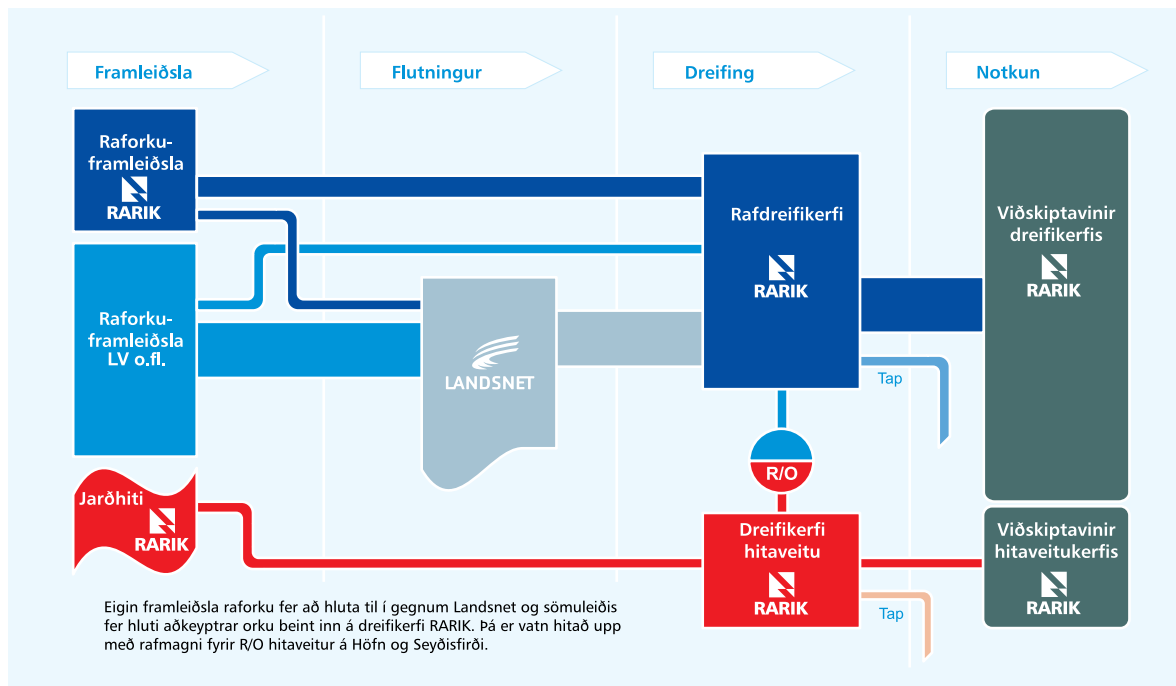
Framleiðsla

Flutningur

Dreifing

Notkun

Raforkuframleiðsla
RARIK

Raforkuframleiðsla LV o.fl.

Jarðhiti
RARIK

LANDSNET

Rafdreifikerfi
RARIK

Tap

R/O

Dreifikerfi hitaveitu
RARIK

Tap

Viðskiptavinir dreifikerfis
RARIK

Viðskiptavinir hitaveitukerfis
RARIK

Eigin framleiðsla raforku fer að hluta til í gegnum Landsnet og sömuleiðis fer hluti aðkeyptrar orku beint inn á dreifikerfi RARIK. Þá er vatn hitað upp með rafmagni fyrir R/O hitaveitur á Höfn og Seyðisfirði.